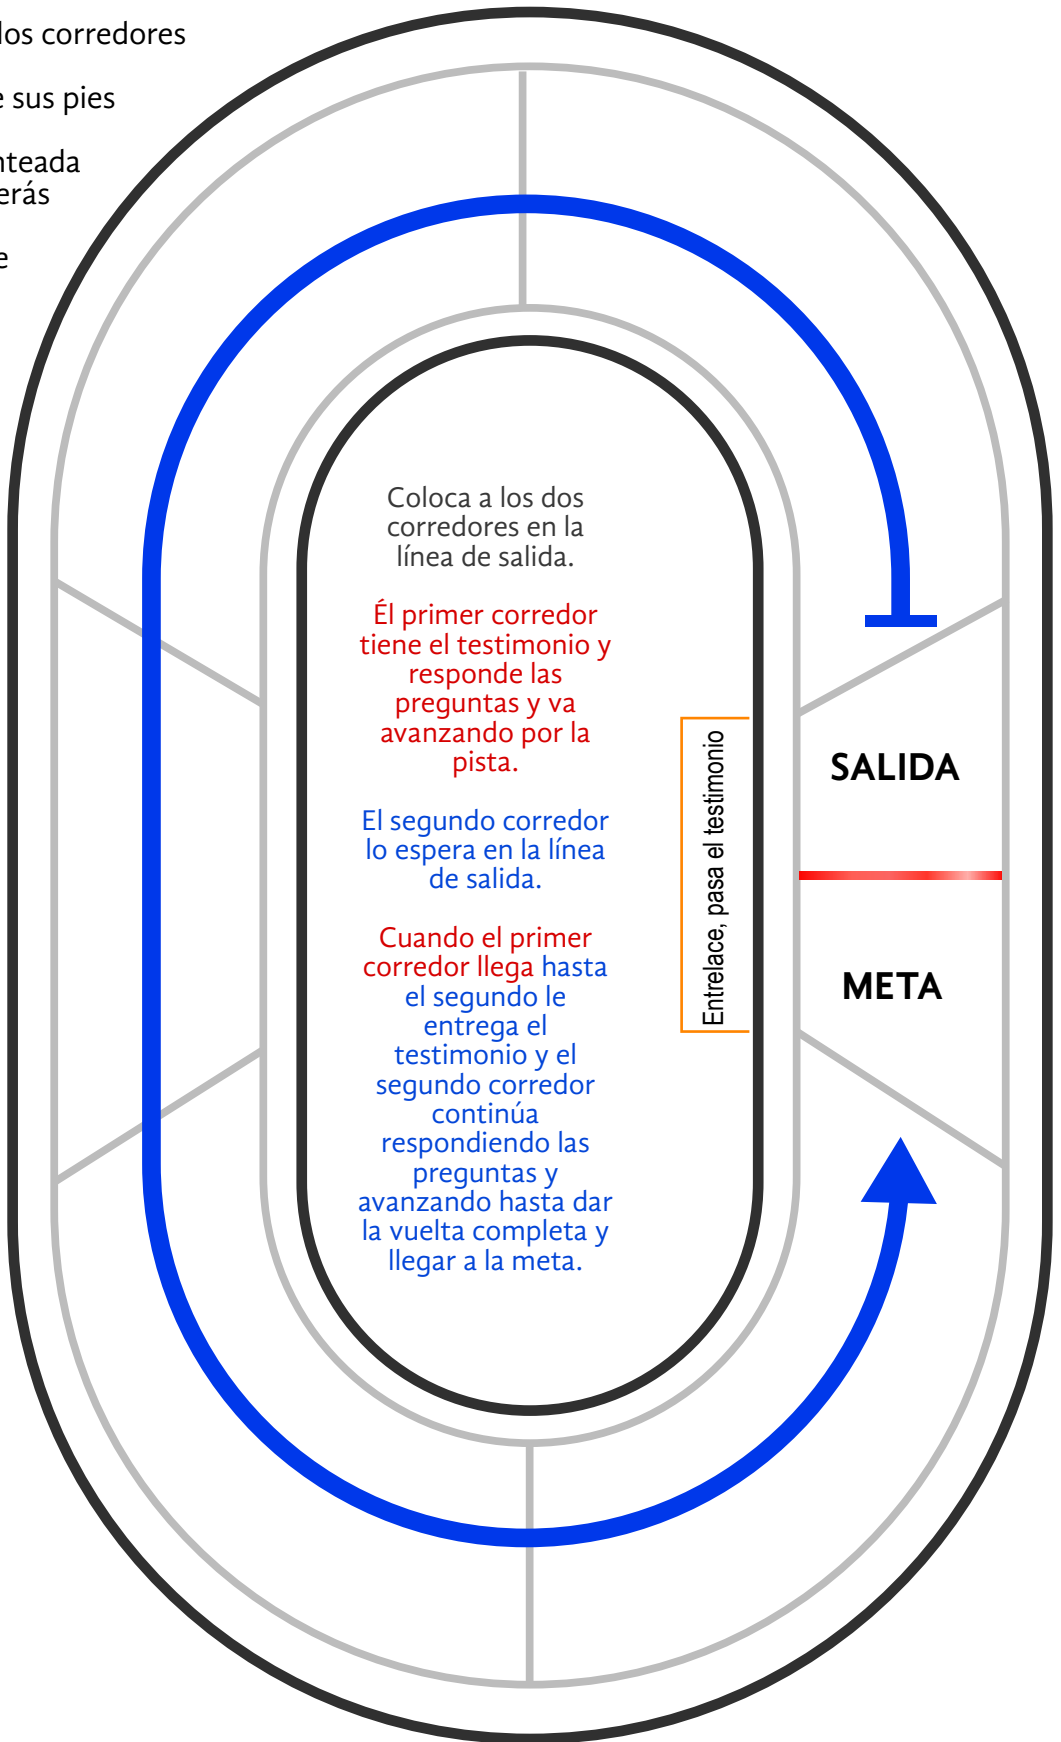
los corredores

e sus pies

nteada
erás

e

Coloca a los dos corredores en la línea de salida.

Él primer corredor tiene el testimonio y responde las preguntas y va avanzando por la pista.

El segundo corredor lo espera en la línea de salida.

Cuando el primer corredor llega hasta el segundo le entrega el testimonio y el segundo corredor continúa respondiendo las preguntas y avanzando hasta dar la vuelta completa y llegar a la meta.

Entrelace, pasa el testimonio

SALIDA

META